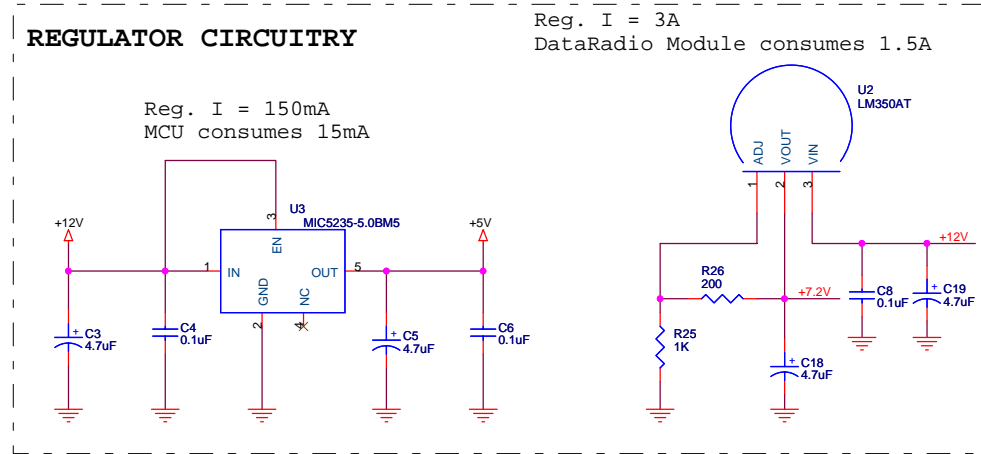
REGULATOR CIRCUITRY

Reg. I = 3A
DataRadio Module consumes 1.5A

Reg. I = 150mA
MCU consumes 15mA

U2
LM350AT
ADJ
VOUT
VIN
1
2
3

+12V
U3
MIC5235-5.0BM5
3
EN
1
IN
OUT
5
GND
NC
2
4
+5V
C3
4.7uF
C4
0.1uF
C5
4.7uF
C6
0.1uF

+12V
R26
200
+7.2V
C8
0.1uF
C19
4.7uF
R25
1K
C18
4.7uF